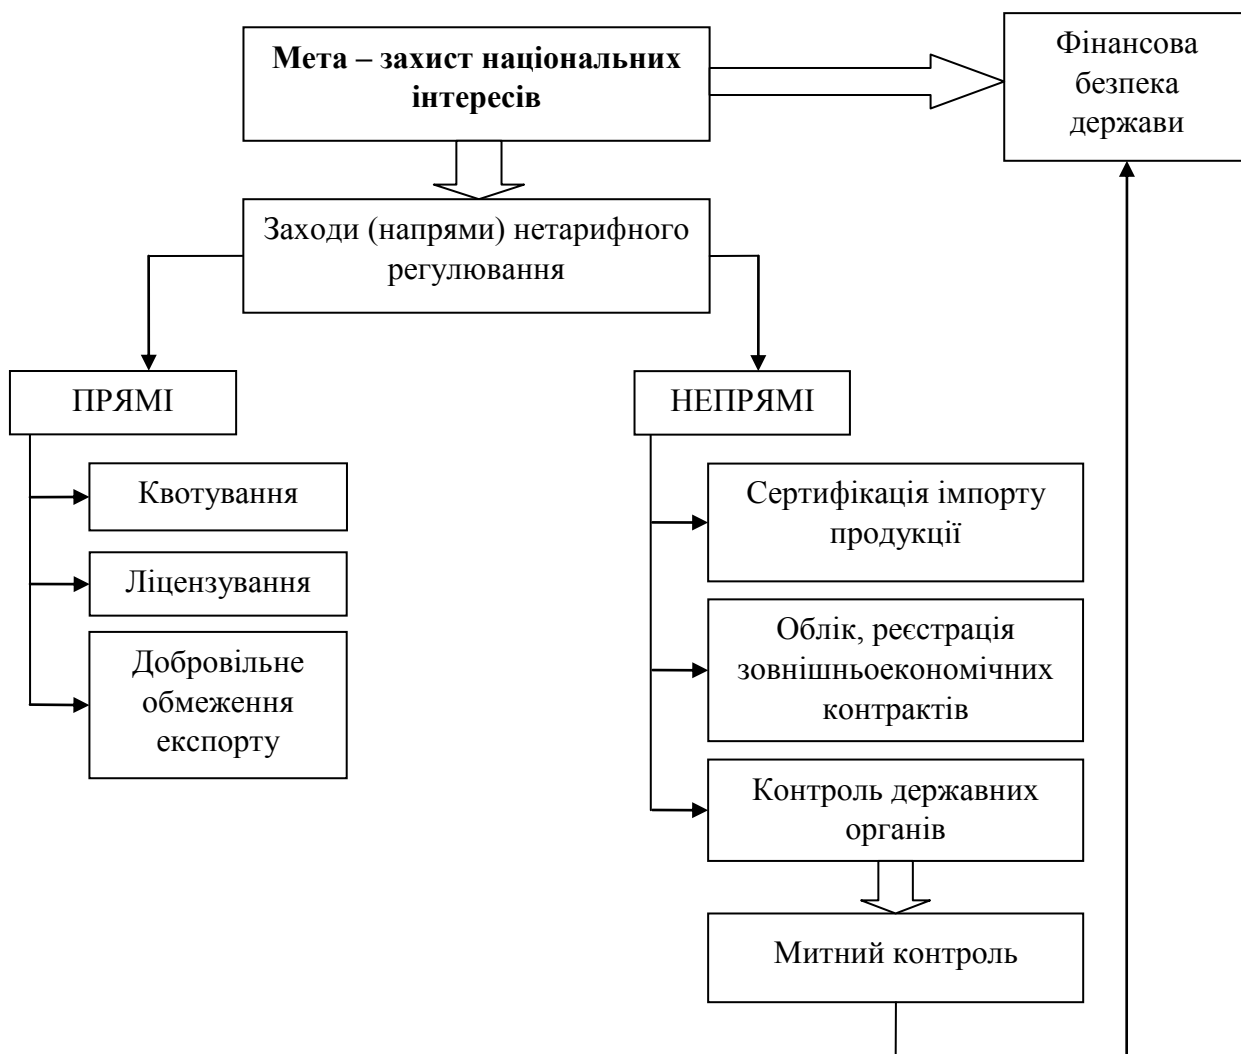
Мета – захист національних інтересів

Фінансова безпека держави

Заходи (напрями) нетарифного регулювання

ПРЯМІ

Квотування

Ліцензування

Добровільне обмеження експорту

НЕПРЯМІ

Сертифікація імпорту продукції

Облік, реєстрація зовнішньоекономічних контрактів

Контроль державних органів

Митний контроль